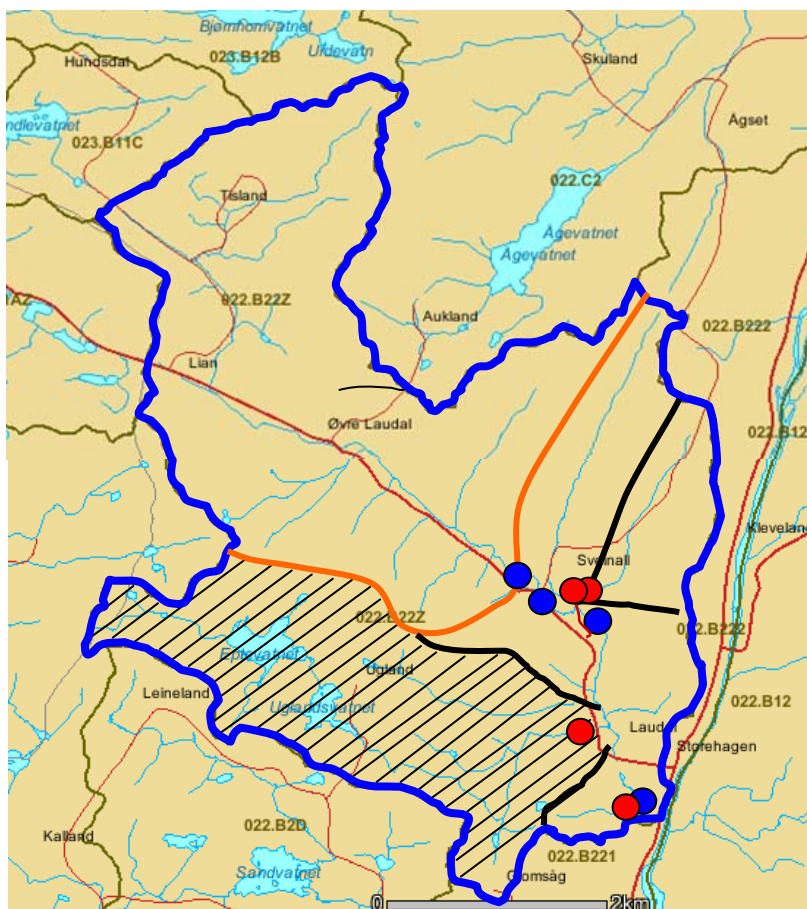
Bjørnhomvatnet
Uldevatn
Hundsdal
023.B12B
Skuland
andlevatnet
023.B11C
Agset
022.C2
Tisland
Ågevatnet
Ågevatnet
1A2
022.B22Z
Aukland
022.B222
Lian
Øvre Laudal
022.B12
Klevelan
Svenall
022.B22Z
022.B222
Eptevatnet
Ugland
Leineland
Uglandsvatnet
022.B12
Laudal
Storehagen
Kallard
022.B2D
022.B221
Sandvatnet
Gomsåg
0
2km